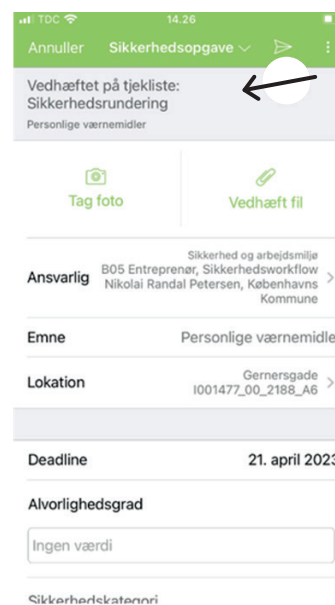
TDC 14.26

Annuller Sikkerhedsopgave

Vedhæftet på tjekliste: Sikkerhedsrundering
Personlige værnemidler

Tag foto

Vedhæft fil

Ansvarlig
Sikkerhed og arbejdsmiljø
B05 Entreprenør, Sikkerhedsworkflow
Nikolai Randal Petersen, Københavns Kommune

Emne
Personlige værnemidle

Lokation
Gernersgade
I001477_00_2188_A6

Deadline
21. april 2023

Alvorlighedsgrad
Ingen værdi

Sikkerhedskategori